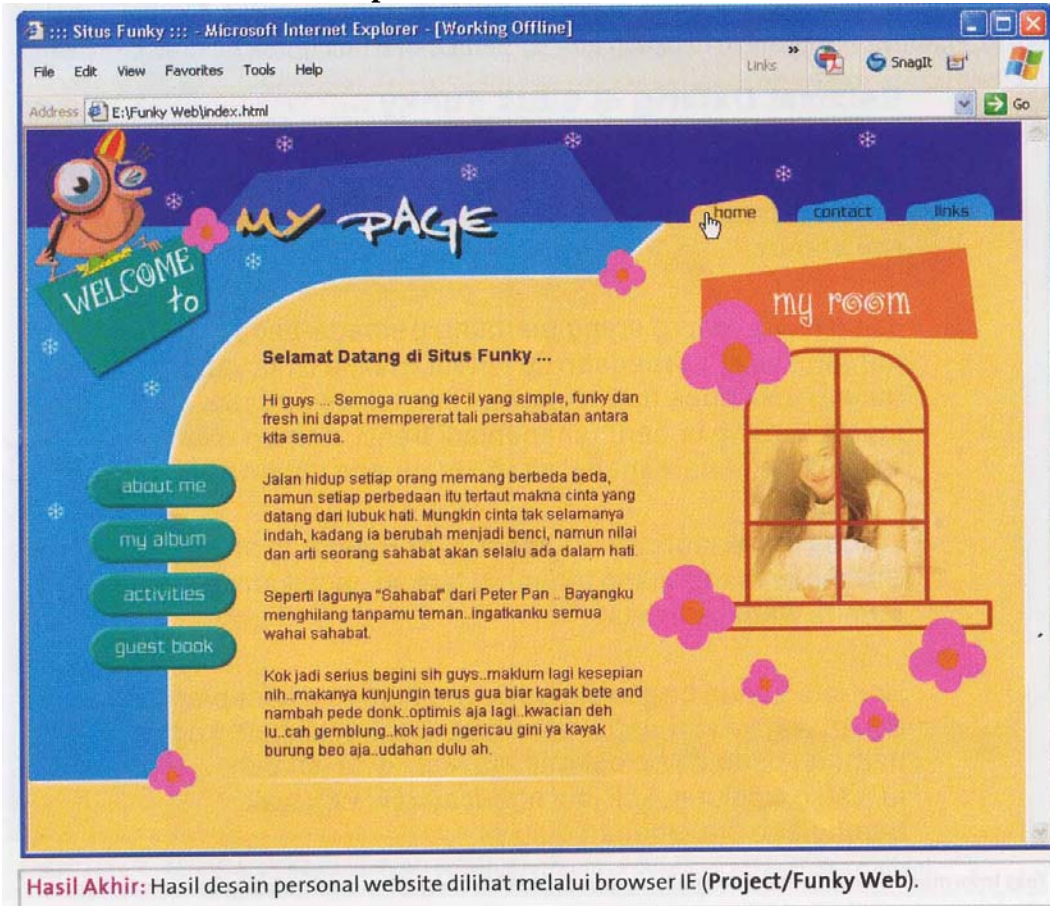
::: Situs Funky ::: - Microsoft Internet Explorer - [Working Offline]

File Edit View Favorites Tools Help

Links » SnagIt

Address E:\Funky Web\index.html Go

WELCOME to

MY PAGE

home contact links

my room

Selamat Datang di Situs Funky ...

Hi guys ... Semoga ruang kecil yang simple, funky dan fresh ini dapat mempererat tali persahabatan antara kita semua.

Jalan hidup setiap orang memang berbeda beda, namun setiap perbedaan itu tertaut makna cinta yang datang dari lubuk hati. Mungkin cinta tak selamanya indah, kadang ia berubah menjadi benci, namun nilai dan arti seorang sahabat akan selalu ada dalam hati.

Seperti lagunya "Sahabat" dari Peter Pan .. Bayangku menghilang tanpamu teman..ingatkanku semua wahai sahabat.

Kok jadi serius begini sih guys..maklum lagi kesepian nih..makanya kunjungin terus gua biar kagak bete and nambah pede donk..optimis aja lagi..kwacian deh lu..cah gemblung..kok jadi ngericau gini ya kayak burung beo aja..udahan dulu ah.

about me

my album

activities

guest book

Hasil Akhir: Hasil desain personal website dilihat melalui browser IE (Project/Funky Web).